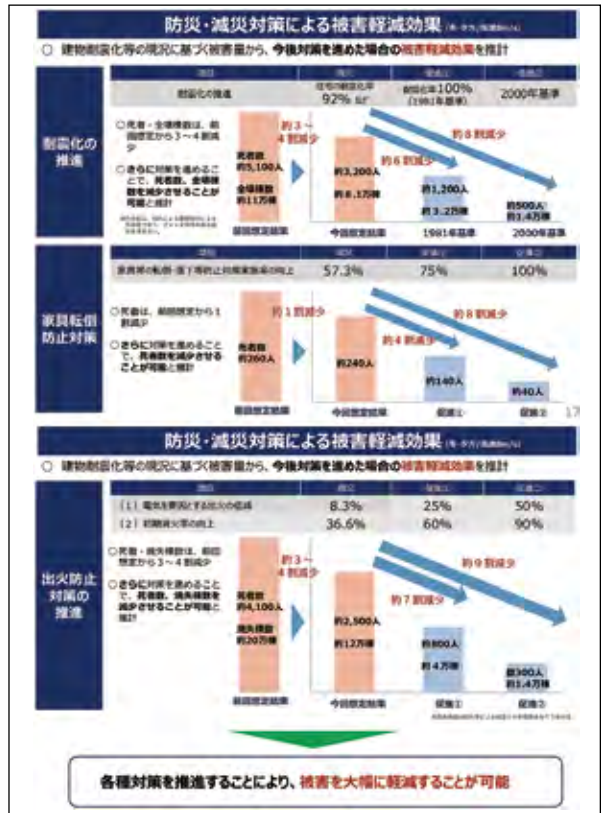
防災・減災対策による被害軽減効果 (冬・夕方、風速8m/s)

○ 建物耐震化等の現況に基づく被害量から、今後対策を進めた場合の被害軽減効果を推計

| 項目 | 現状 | 促進① | 促進② |
|---|---|---|---|
| 耐震化の推進 | 住宅の耐震化率 92% 程度 | 耐震化率100% (1981年基準) | 2000年基準 |

耐震化の推進

○死者・全壊棟数は、前回想定から3～4割減少

○さらに対策を進めることで、死者数、全壊棟数を減少させることが可能と推計

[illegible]

死者数 約5,100人 全壊棟数 約11万棟

前回想定結果

約3～4割減少

約6割減少

約8割減少

約3,200人 約8.1万棟

今回想定結果

約1,200人 約3.2万棟

1981年基準

約500人 約1.4万棟

2000年基準

| 項目 | 現状 | 促進① | 促進② |
|---|---|---|---|
| 家具等の転倒・落下等防止対策実施率の向上 | 57.3% | 75% | 100% |

家具転倒防止対策

○死者は、前回想定から1割減少

○さらに対策を進めることで、死者数を減少させることが可能と推計

死者数 約260人

前回想定結果

約1割減少

約4割減少

約8割減少

約240人

今回想定結果

約140人

促進①

約40人

促進②

17

防災・減災対策による被害軽減効果 (冬・夕方、風速8m/s)

○ 建物耐震化等の現況に基づく被害量から、今後対策を進めた場合の被害軽減効果を推計

| 項目 | 現状 | 促進① | 促進② |
|---|---|---|---|
| (1) 電気を原因とする出火の低減 | 8.3% | 25% | 50% |
| (2) 初期消火率の向上 | 36.6% | 60% | 90% |

出火防止対策の推進

○死者・焼失棟数は、前回想定から3～4割減少

○さらに対策を進めることで、死者数、焼失棟数を減少させることが可能と推計

死者数 約4,100人 焼失棟数 約20万棟

前回想定結果

約3～4割減少

約7割減少

約9割減少

約2,500人 約12万棟

今回想定結果

約800人 約4万棟

促進①

約300人 約1.4万棟

促進②

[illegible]

各種対策を推進することにより、被害を大幅に軽減することが可能